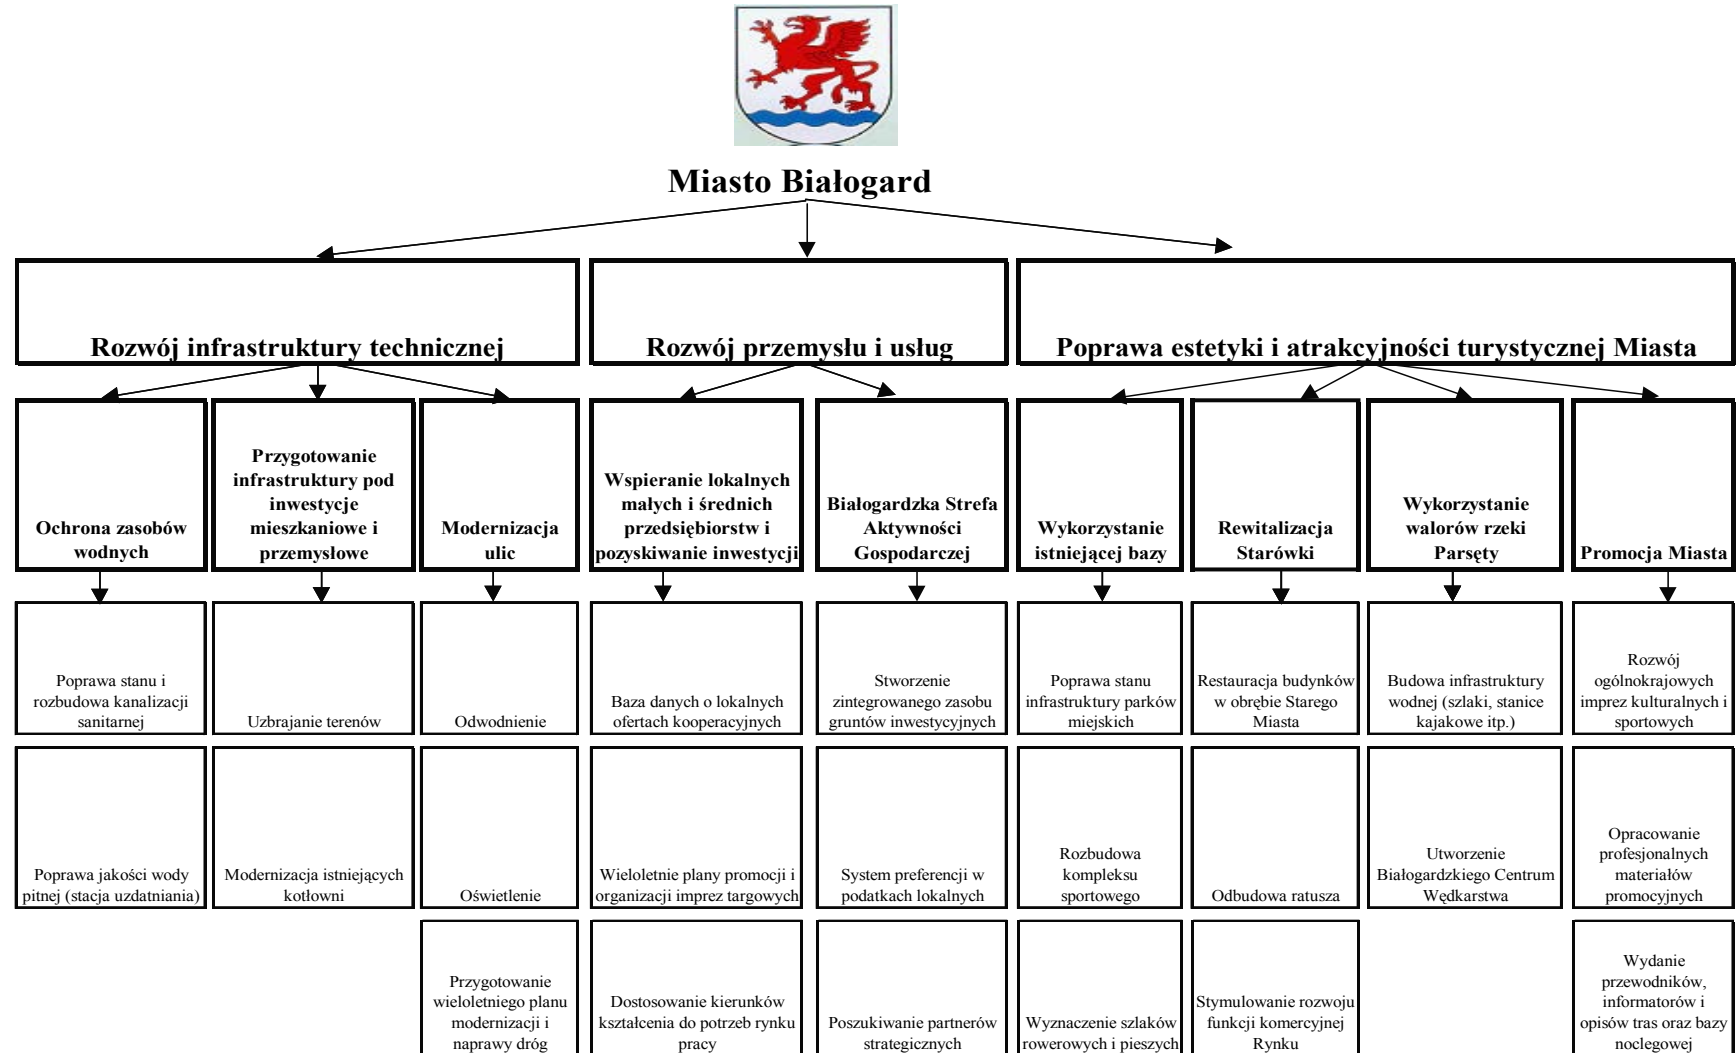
Miasto Białogard

Rozwój infrastruktury technicznej

Rozwój przemysłu i usług

Poprawa estetyki i atrakcyjności turystycznej Miasta

Ochrona zasobów wodnych

Przygotowanie infrastruktury pod inwestycje mieszkaniowe i przemysłowe

Modernizacja ulic

Wspieranie lokalnych małych i średnich przedsiębiorstw i pozyskiwanie inwestycji

Białogardzka Strefa Aktywności Gospodarczej

Wykorzystanie istniejącej bazy

Rewitalizacja Starówki

Wykorzystanie walorów rzeki Parsęty

Promocja Miasta

Poprawa stanu i rozbudowa kanalizacji sanitarnej

Uzbrajanie terenów

Odwodnienie

Baza danych o lokalnych ofertach kooperacyjnych

Stworzenie zintegrowanego zasobu gruntów inwestycyjnych

Poprawa stanu infrastruktury parków miejskich

Restauracja budynków w obrębie Starego Miasta

Budowa infrastruktury wodnej (szlaki, stanice kajakowe itp.)

Rozwój ogólnokrajowych imprez kulturalnych i sportowych

Poprawa jakości wody pitnej (stacja uzdatniania)

Modernizacja istniejących kotłowni

Oświetlenie

Wieloletnie plany promocji i organizacji imprez targowych

System preferencji w podatkach lokalnych

Rozbudowa kompleksu sportowego

Odbudowa ratusza

Utworzenie Białogardzkiego Centrum Wędkarstwa

Opracowanie profesjonalnych materiałów promocyjnych

Przygotowanie wieloletniego planu modernizacji i naprawy dróg

Dostosowanie kierunków kształcenia do potrzeb rynku pracy

Poszukiwanie partnerów strategicznych

Wyznaczenie szlaków rowerowych i pieszych

Stymulowanie rozwoju funkcji komercyjnej Rynku

Wydanie przewodników, informatorów i opisów tras oraz bazy noclegowej